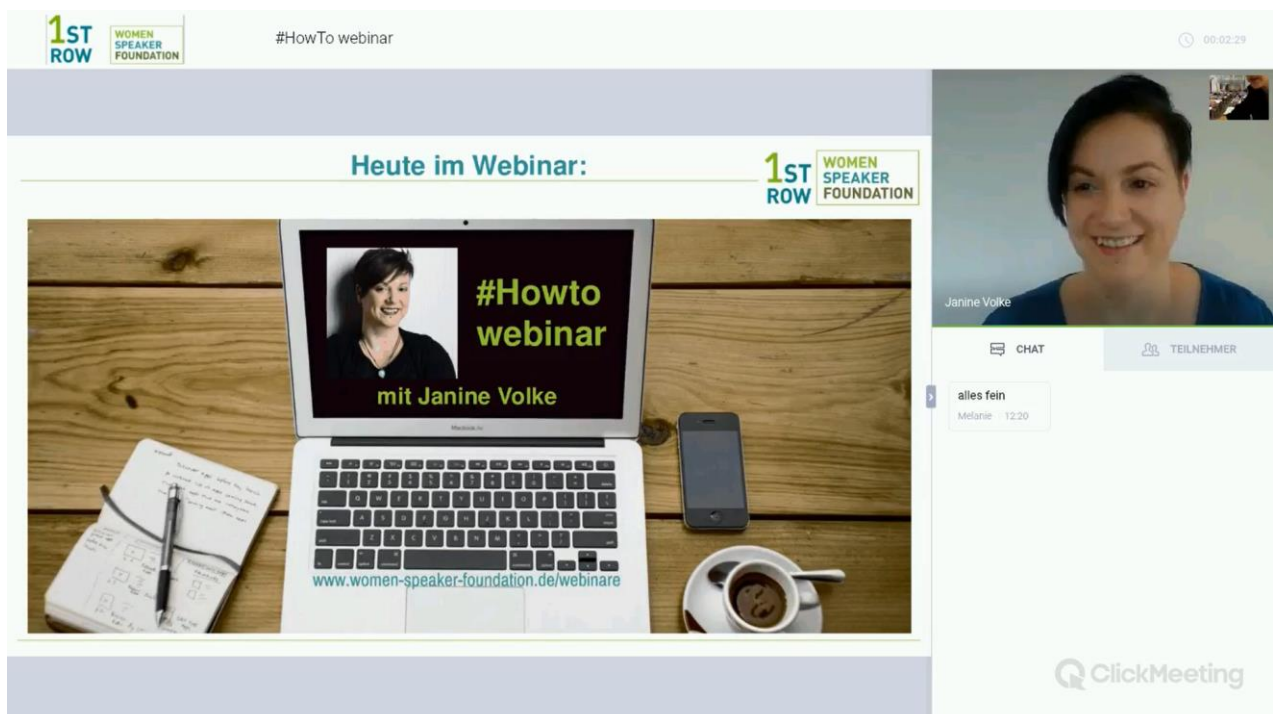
1ST ROW WOMEN SPEAKER FOUNDATION

#HowTo webinar

00:02:29

Heute im Webinar:

1ST ROW WOMEN SPEAKER FOUNDATION

#Howto webinar

mit Janine Volke

MacBook Air

www.women-speaker-foundation.de/webinare

Janine Volke

CHAT

TEILNEHMER

alles fein

Melanie 12:20

ClickMeeting